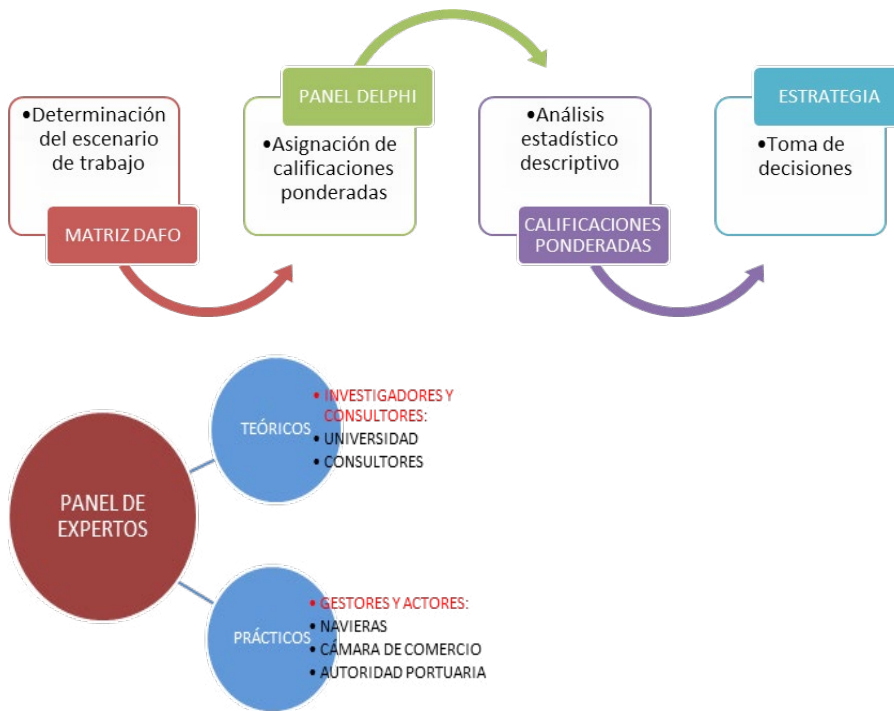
•Determinación del escenario de trabajo

MATRIZ DAFO

PANEL DELPHI

•Asignación de calificaciones ponderadas

•Análisis estadístico descriptivo

CALIFICACIONES PONDERADAS

ESTRATEGIA

•Toma de decisiones

PANEL DE EXPERTOS

TEÓRICOS

• INVESTIGADORES Y CONSULTORES:
• UNIVERSIDAD
• CONSULTORES

PRÁCTICOS

• GESTORES Y ACTORES:
• NAVIERAS
• CÁMARA DE COMERCIO
• AUTORIDAD PORTUARIA